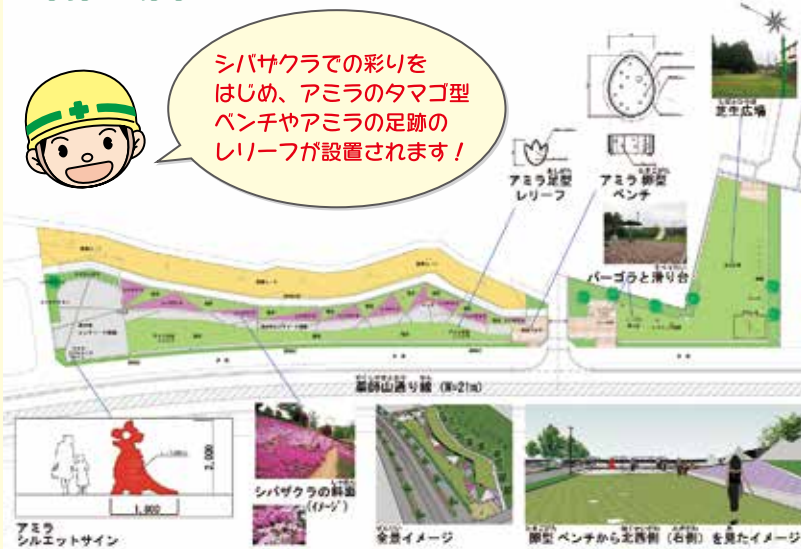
シバザクラでの彩りをはじめ、アミラのタマゴ型ベンチやアミラの足跡のレリーフが設置されます！

芝生広場

アミラ足型レリーフ

アミラ卵型ベンチ

パーゴラと滑り台

薬師山通り線（W=21m）

2,000

1,800

アミラシルエットサイン

シバザクラの斜面（イメージ）

全景イメージ

卵型ベンチから北西側（右側）を見たイメージ